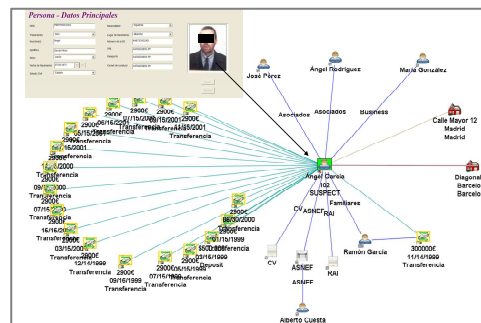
Persona - Datos Principales

José Pérez
Ángel Rodríguez
María González
Asociados
Asociados
Business
Calle Mayor 12
Madrid
Madrid
Diagonal
Barcelo
Barcelo
Angel García
102
SUSPECT
CV
ASNEF
RAI
Familiares
CV
ASNEF
ASNEF
RAI
Ramón García
300000€
11/11/1999
Transferencia
Alberto Cuesta
2900€
05/15/2001
Transferencia
2900€
06/16/2001
Transferencia
2900€
07/15/2001
Transferencia
2900€
05/15/2001
Transferencia
2900€
09/16/2000
Transferencia
2900€
07/15/2000
Transferencia
2900€
09/16/1999
Transferencia
2900€
07/15/1999
Transferencia
2900€
09/15/1999
Deposit